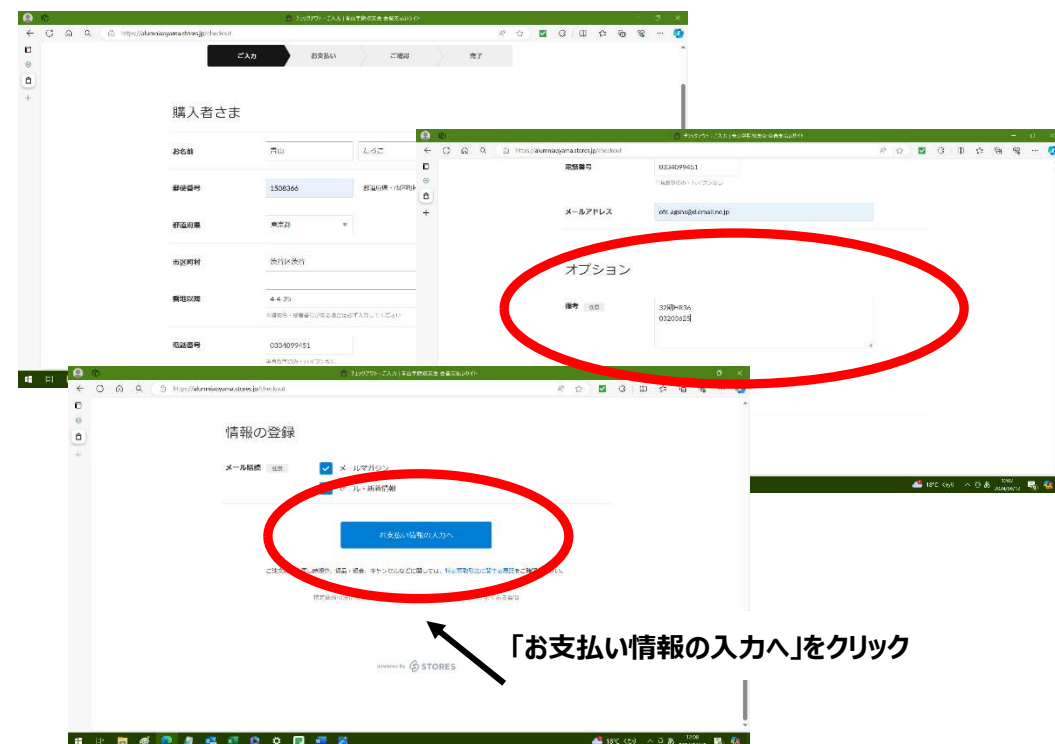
チェックアウト - ご入力 | 青山学院校友会 会員限定ショップサイト
https://alumniaoyama.stores.jp/checkout

ご入力
お支払い
ご確認
完了

購入者さま

お名前
青山
みつこ

郵便番号
1508366
都道府県・市区町村

都道府県
東京都

市区町村
渋谷区渋谷

番地以降
4-4-25
※建物名・部屋番号がある場合は必ず入力してください

電話番号
0334099451

https://alumniaoyama.stores.jp/checkout

電話番号
0334099451
※半角数字のみ・ハイフンなし

メールアドレス
ofc_agsnd@d.email.ne.jp

オプション

備考 任意
32期 9836
03203625

18°C くもり

https://alumniaoyama.stores.jp/checkout

情報の登録

メール配信 任意
メールマガジン
セール・新着情報

お支払い情報の入力へ

ご注文の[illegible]、商品・返品、キャンセルなどに関しては、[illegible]をご確認ください。

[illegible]

powered by STORES

「お支払い情報の入力へ」をクリック

18°C くもり